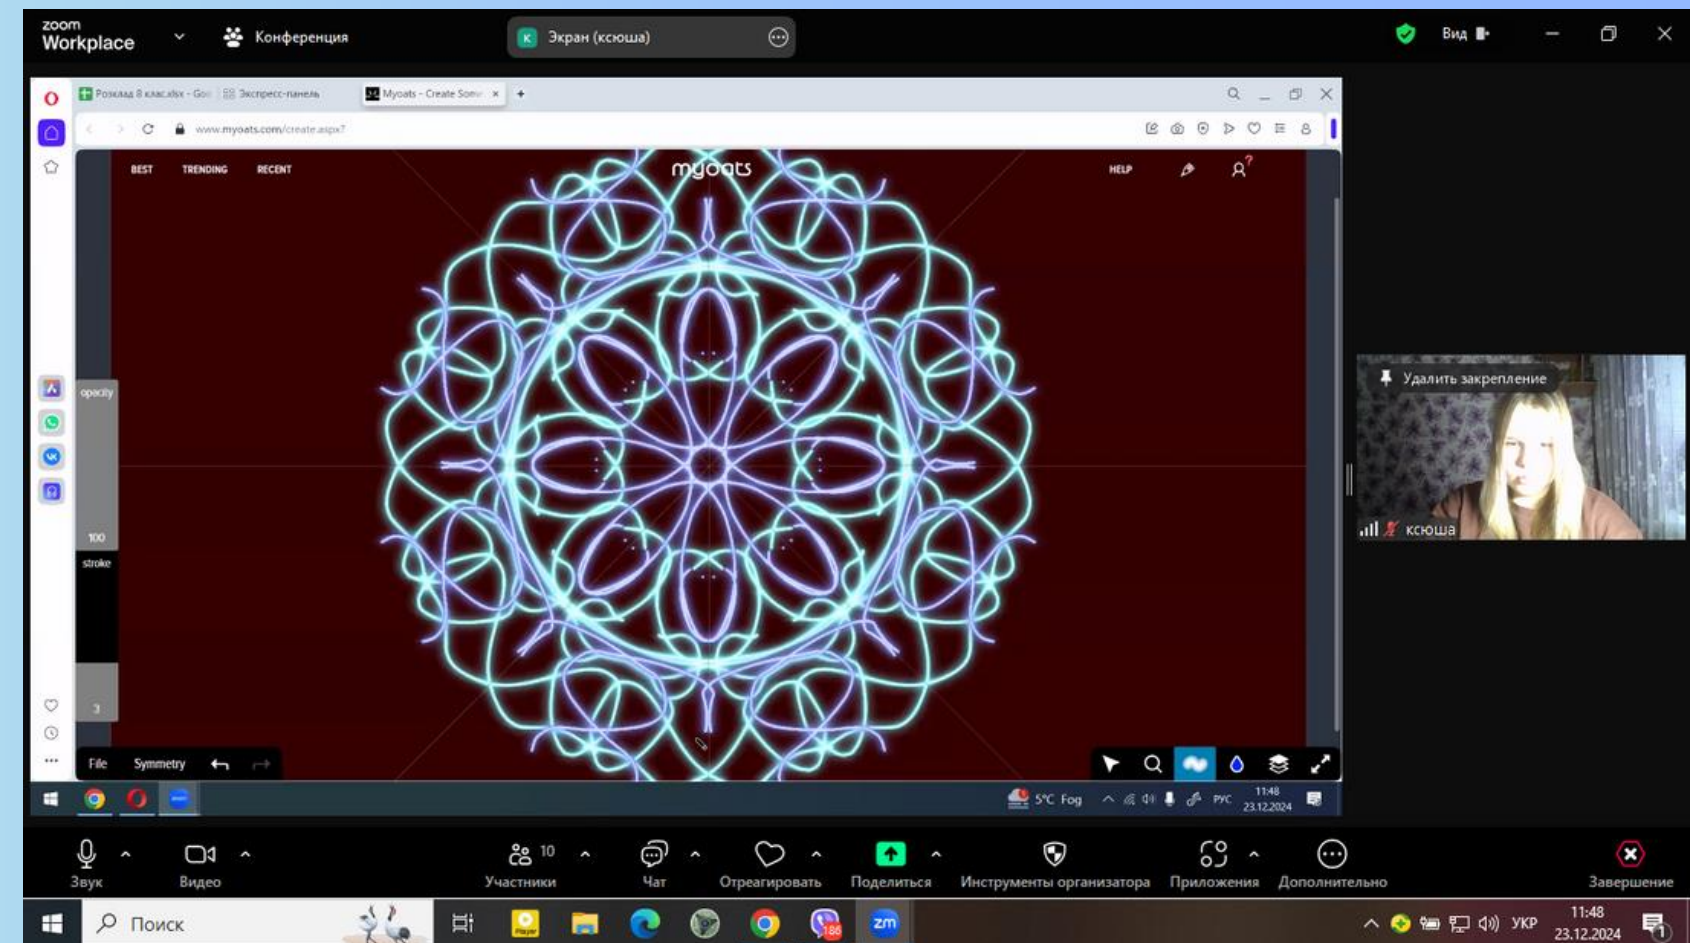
zoom Workplace
Конференция
К Экран (ксюша)
Вид

Розклад 8 клас.xlsx - Goo
Экспресс-панель
Myoats - Create Some
www.myoats.com/create.aspx?

BEST TRENDING RECENT
myoats
HELP

opacity
100
stroke
3

File Symmetry

5°C Fog
РУС
11:48
23.12.2024

Удалить закрепление
ксюша

Звук
Видео
Участники 10
Чат
Отреагировать
Поделиться
Инструменты организатора
Приложения
Дополнительно
Завершение

Поиск
УКР
11:48
23.12.2024